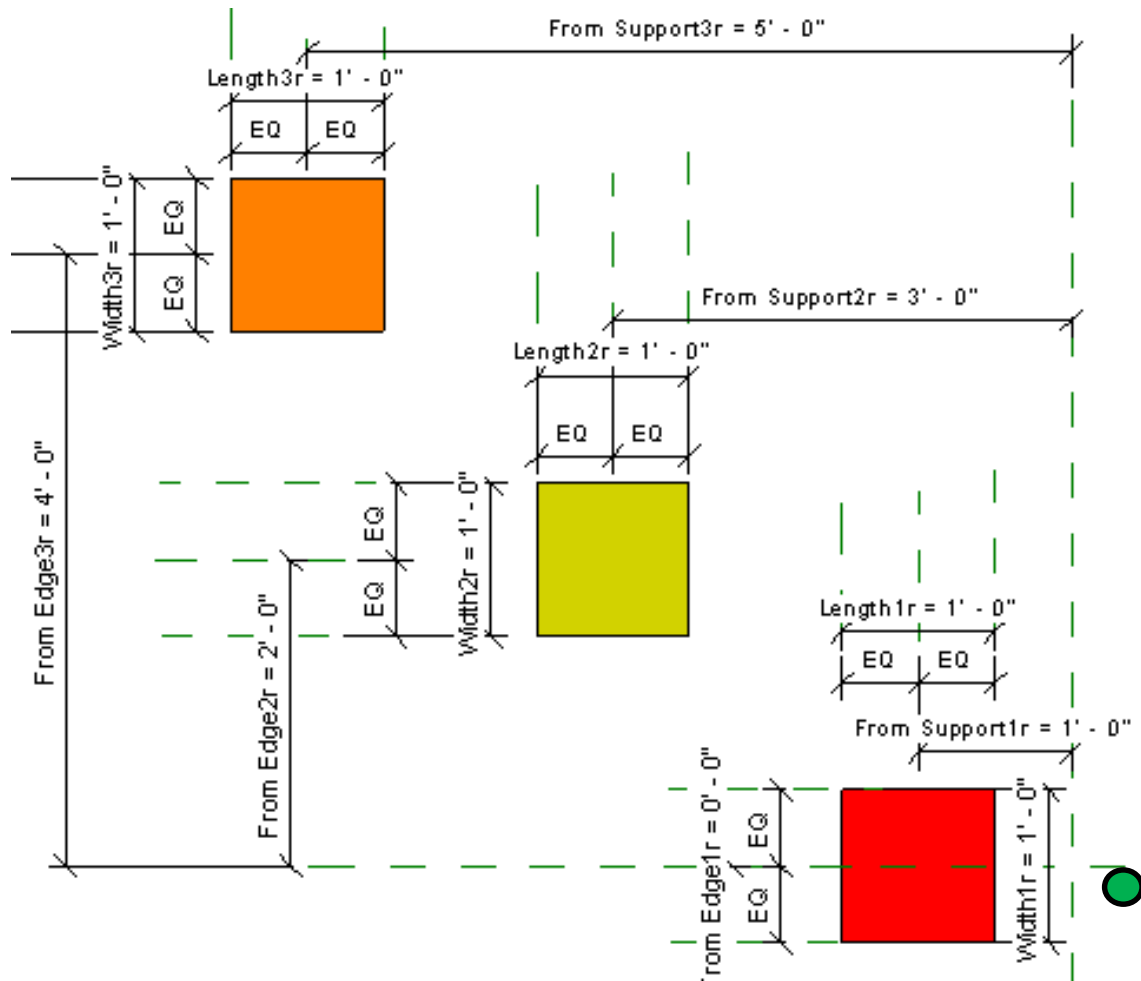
From Support3r = 5' - 0"

Length3r = 1' - 0"

EQ EQ

Width3r = 1' - 0"

EQ

EQ

From Support2r = 3' - 0"

Length2r = 1' - 0"

EQ EQ

From Edge3r = 4' - 0"

EQ

EQ

Width2r = 1' - 0"

From Edge2r = 2' - 0"

Length1r = 1' - 0"

EQ EQ

From Support1r = 1' - 0"

rom Edge1r = 0' - 0"

EQ

EQ

Width1r = 1' - 0"